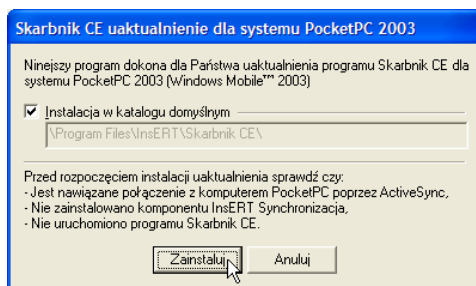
Skarbnik CE uaktualnienie dla systemu PocketPC 2003

Niniejszy program dokona dla Państwa uaktualnienia programu Skarbnik CE dla systemu PocketPC 2003 (Windows Mobile™ 2003)

Instalacja w katalogu domyślnym

\Program Files\InsERT\Skarbnik CE\

Przed rozpoczęciem instalacji uaktualnienia sprawdź czy:
- Jest nawiązane połączenie z komputerem PocketPC poprzez ActiveSync,
- Nie zainstalowano komponentu InsERT Synchronizacja,
- Nie uruchomiono programu Skarbnik CE.

Zainstaluj

Anuluj